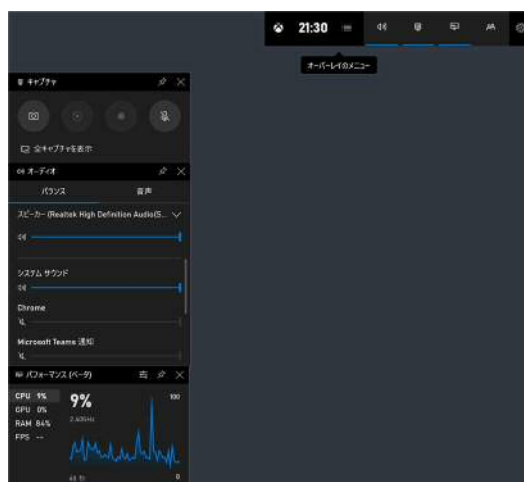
21:30

オーバーレイのメニュー

キャプチャ

全キャプチャを表示

オーディオ

バランス

音声

スピーカー (Realtek High Definition Audio(S...

システム サウンド

Chrome

Microsoft Teams 通知

パフォーマンス (ベータ)

CPU 9%

GPU 0%

RAM 84%

FPS --

9%

2.40GHz

100

60 秒

0